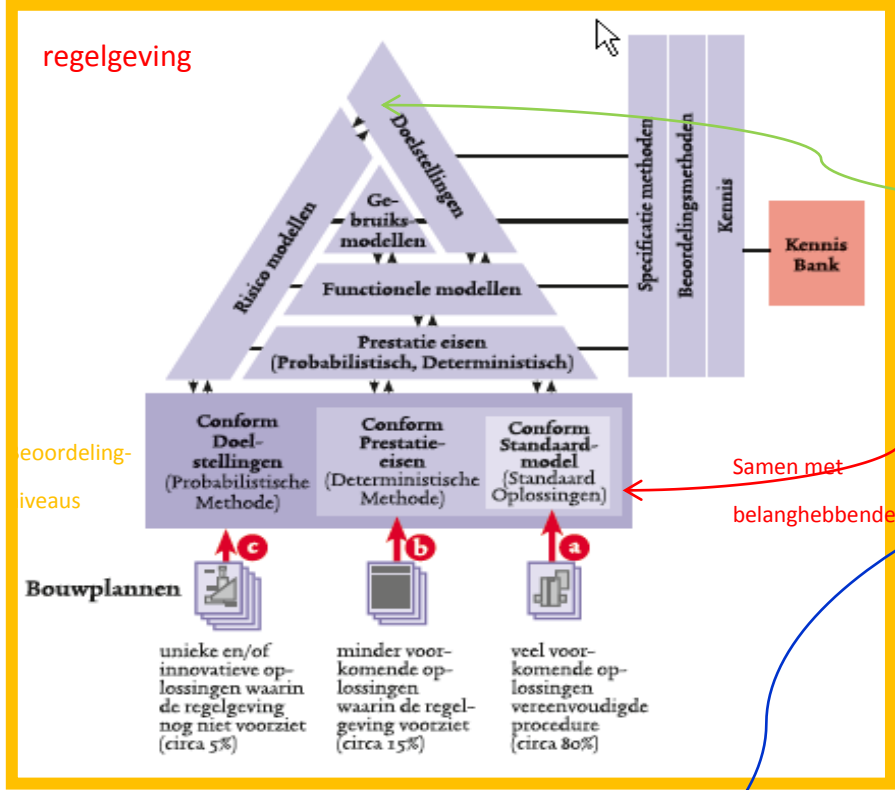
regelgeving

Doelstellingen

Risico modellen

Gebruiksmodellen

Functionele modellen

Prestatie eisen (Probabilistisch, Deterministisch)

Specificatie methoden

Beoordelingsmethoden

Kennis

Kennis Bank

eoordeling-

iveaus

Conform Doelstellingen (Probabilistische Methode)

Conform Prestatie-eisen (Deterministische Methode)

Conform Standaardmodel (Standaard Oplossingen)

Samen met

belanghebbende

Bouwplannen

c

b

a

unieke en/of innovatieve oplossingen waarin de regelgeving nog niet voorziet (circa 5%)

minder voorkomende oplossingen waarin de regelgeving voorziet (circa 15%)

veel voorkomende oplossingen vereenvoudigde procedure (circa 80%)